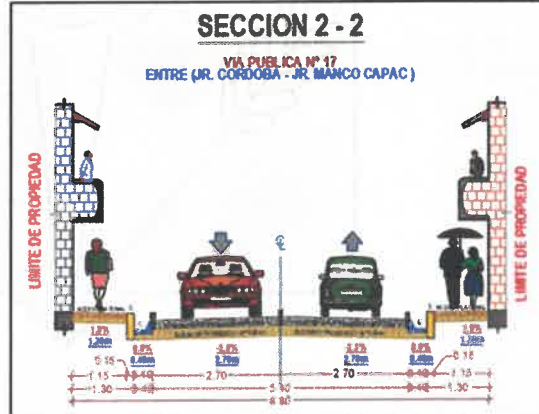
SECCION 2 - 2

VIA PUBLICA Nº 17
ENTRE (JR. CORDOBA - JR. MANCO CAPAC)

LIMITE DE PROPIEDAD

LIMITE DE PROPIEDAD

℄

1.2%
1.20m

0.5%
0.40m

2.0%
2.70m

2.0%
2.70m

0.5%
0.40m

1.2%
1.20m

0.15

0.15

1.15

0.40

2.70

2.70

0.40

1.15

1.30

0.40

5.30

0.40

1.30

6.90